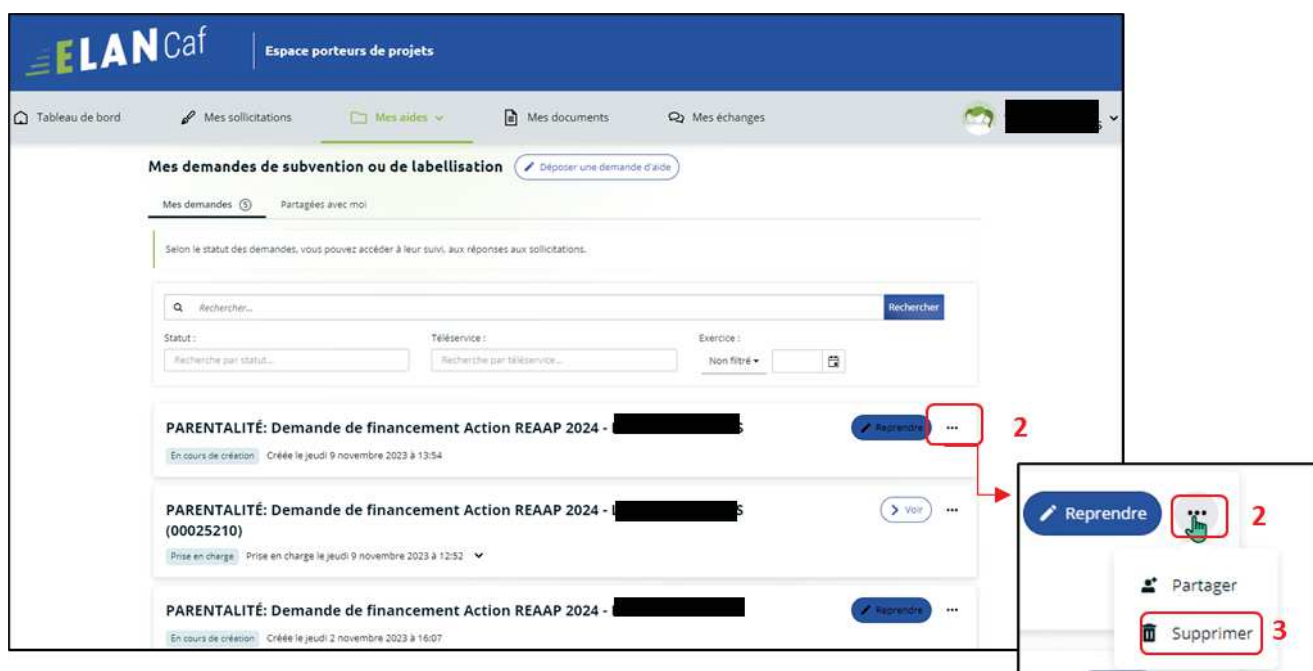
ELAN Caf
Espace porteurs de projets

Tableau de bord
Mes sollicitations
Mes aides
Mes documents
Mes échanges

Mes demandes de subvention ou de labellisation
Déposer une demande d'aide

Mes demandes 5
Partagées avec moi

Selon le statut des demandes, vous pouvez accéder à leur suivi, aux réponses aux sollicitations.

Rechercher...
Rechercher
Statut :
Recherche par statut...
Téléservice :
Recherche par téléservice...
Exercice :
Non filtré

PARENTALITÉ: Demande de financement Action REAAP 2024 - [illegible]
Reprendre
...
2
En cours de création
Créée le jeudi 9 novembre 2023 à 13:54

PARENTALITÉ: Demande de financement Action REAAP 2024 - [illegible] (00025210)
Voir
...
Prise en charge
Prise en charge le jeudi 9 novembre 2023 à 12:52

PARENTALITÉ: Demande de financement Action REAAP 2024 - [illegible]
Reprendre
...
En cours de création
Créée le jeudi 2 novembre 2023 à 16:07

Reprendre
2
Partager
Supprimer
3